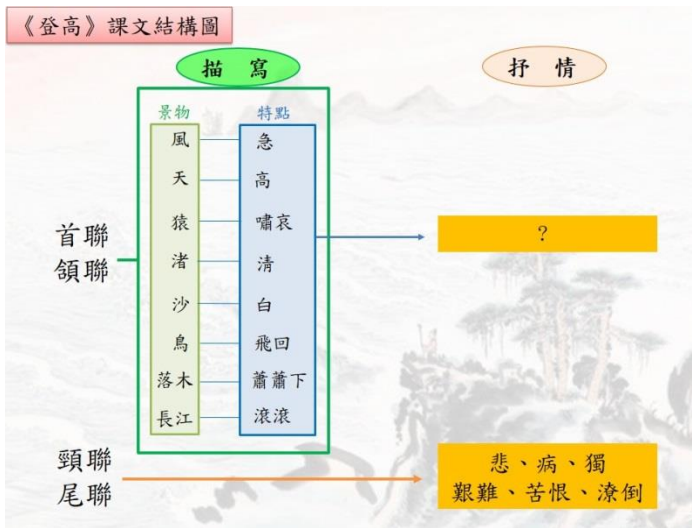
《登高》課文結構圖

描寫

抒情

景物

特點

| 景物 | 特點 |
|---|---|
| 風 | 急 |
| 天 | 高 |
| 猿 | 嘯哀 |
| 渚 | 清 |
| 沙 | 白 |
| 鳥 | 飛回 |
| 落木 | 蕭蕭下 |
| 長江 | 滾滾 |

首聯
頷聯

?

頸聯
尾聯

悲、病、獨
艱難、苦恨、潦倒